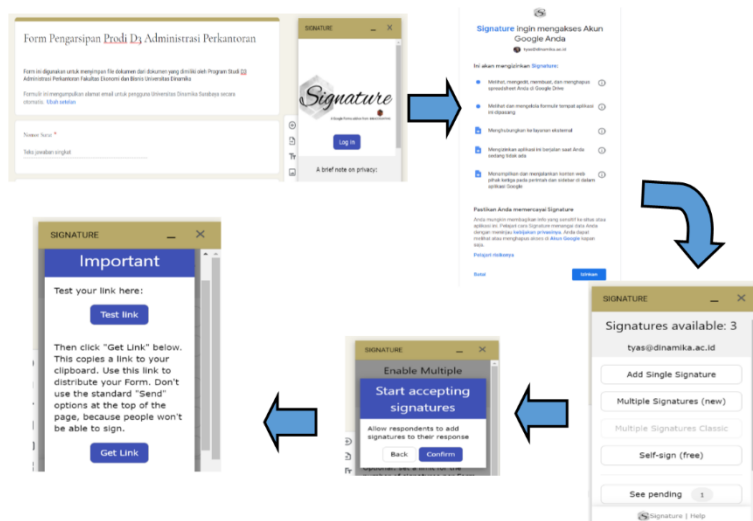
Form Pengarsipan Prodi D3 Administrasi Perkantoran

Form ini digunakan untuk menyimpan file dokumen dan dokumen yang dimiliki oleh Program Studi D3 Administrasi Perkantoran Fakultas Ekonomi dan Bisnis Universitas Dinamika

Formulir ini mengumpulkan alamat email untuk pengguna Universitas Dinamika Surabaya secara otomatis. Ubah setelan

Nomor Surat *

Teks jawaban singkat

SIGNATURE

Signature

Log in

A brief note on privacy:

Signature ingin mengakses Akun Google Anda

tyas@dinamika.ac.id

Ini akan mengizinkan Signature:

Melihat, mengedit, membuat, dan menghapus spreadsheet Anda di Google Drive

Melihat dan mengelola formulir tempat aplikasi ini dipasang

Menghubungkan ke layanan eksternal

Menjalankan aplikasi ini berjalan saat Anda sedang tidak ada

Menampilkan dan menjalankan konten web pihak ketiga pada perintah dan sidebar di dalam aplikasi Google

Pastikan Anda mempercayai Signature

Anda mungkin membagikan info yang sensitif ke situs atau aplikasi ini. Pelajari cara Signature menangani data Anda dengan meninjau kebijakan privasinya. Anda dapat melihat atau menghapus akses di Akun Google kapan saja.

Pelajari risikonya

Batal

Izinkan

SIGNATURE

Signatures available: 3

tyas@dinamika.ac.id

Add Single Signature

Multiple Signatures (new)

Multiple Signatures Classic

Self-sign (free)

See pending 1

Signature | Help

SIGNATURE

Enable Multiple

Start accepting signatures

Allow respondents to add signatures to their response

Back

Confirm

SIGNATURE

Important

Test your link here:

Test link

Then click "Get Link" below. This copies a link to your clipboard. Use this link to distribute your Form. Don't use the standard "Send" options at the top of the page, because people won't be able to sign.

Get Link